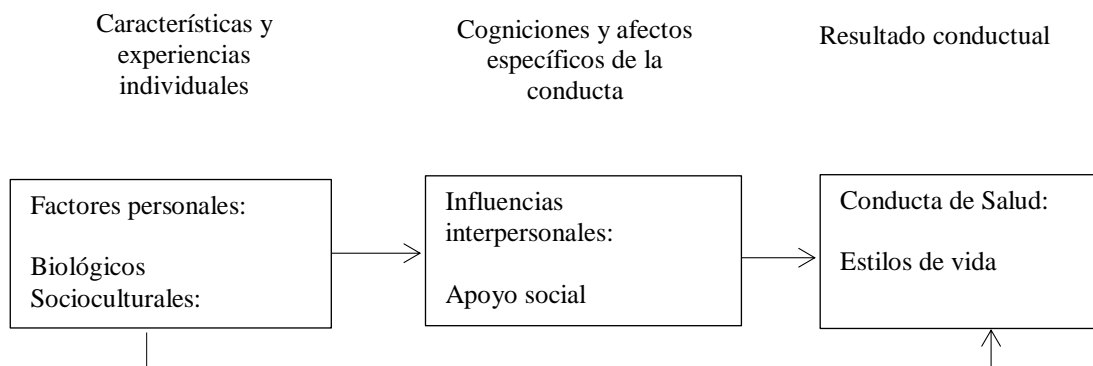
Características y experiencias individuales

Cognociones y afectos específicos de la conducta

Resultado conductual

Factores personales:

Biológicos
Socioculturales:

Influencias interpersonales:

Apoyo social

Conducta de Salud:

Estilos de vida